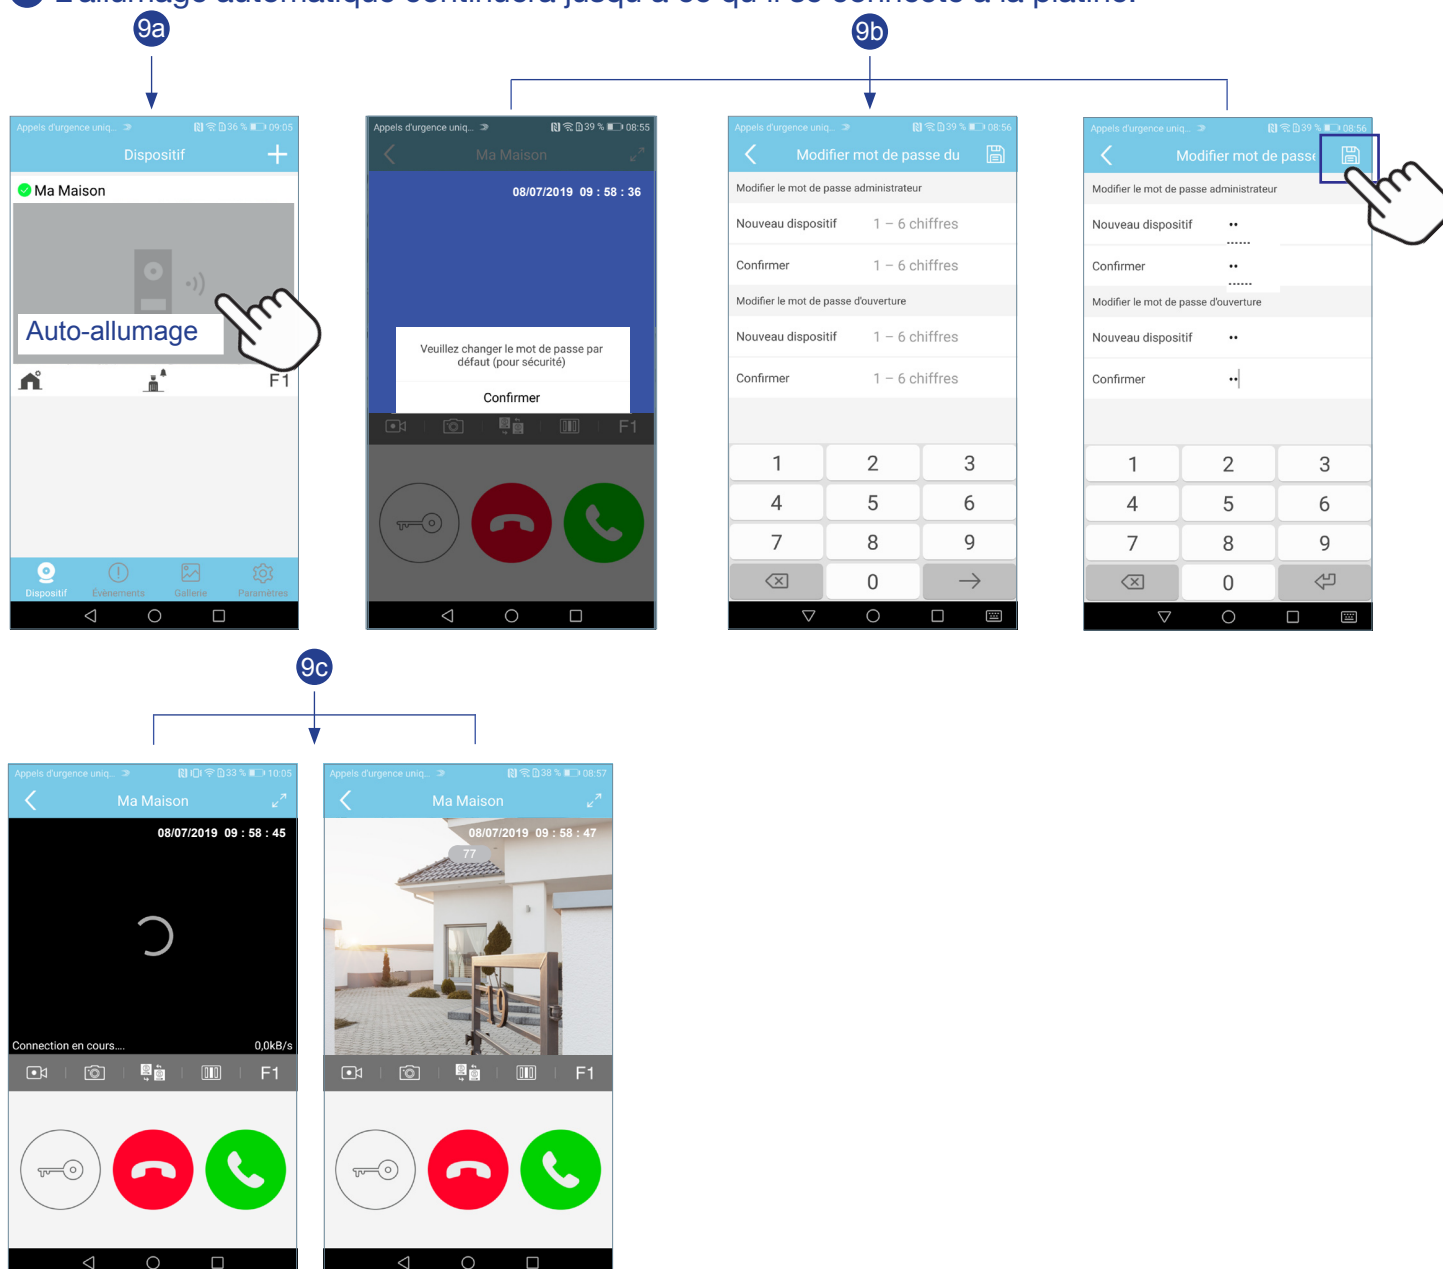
L'allumage automatique continuera jusqu'à ce qu'il se connecte à la platine.

9a

Appels d'urgence uniq... 36 % 09:05
Dispositif
Ma Maison
Auto-allumage
F1
Dispositif Evénements Gallerie Paramètres

9b

Appels d'urgence uniq... 39 % 08:55
Ma Maison
08/07/2019 09 : 58 : 36
Veuillez changer le mot de passe par défaut (pour sécurité)
Confirmer
F1

Appels d'urgence uniq... 39 % 08:56
Modifier mot de passe du
Modifier le mot de passe administrateur
Nouveau dispositif 1 – 6 chiffres
Confirmer 1 – 6 chiffres
Modifier le mot de passe d'ouverture
Nouveau dispositif 1 – 6 chiffres
Confirmer 1 – 6 chiffres
1 2 3
4 5 6
7 8 9
0

Appels d'urgence uniq... 39 % 08:56
Modifier mot de passe
Modifier le mot de passe administrateur
Nouveau dispositif ••
Confirmer ••
Modifier le mot de passe d'ouverture
Nouveau dispositif ••
Confirmer ••
1 2 3
4 5 6
7 8 9
0

9c

Appels d'urgence uniq... 33 % 10:05
Ma Maison
08/07/2019 09 : 58 : 45
Connection en cours....
0,0kB/s
F1

Appels d'urgence uniq... 38 % 08:57
Ma Maison
08/07/2019 09 : 58 : 47
77
F1